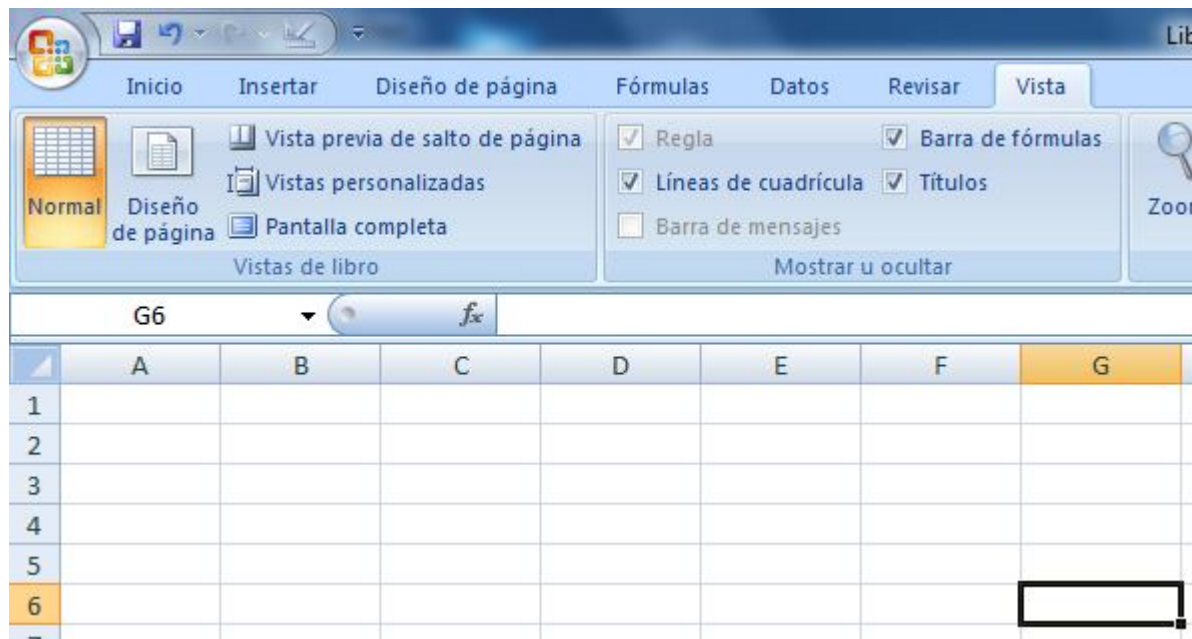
Lib

Inicio Insertar Diseño de página Fórmulas Datos Revisar Vista

Normal
Diseño de página
Vista previa de salto de página
Vistas personalizadas
Pantalla completa
Vistas de libro

Regla
Líneas de cuadrícula
Barra de mensajes
Barra de fórmulas
Títulos
Mostrar u ocultar

Zoo

G6
$f_x$

| | A | B | C | D | E | F | G |
|---|---|---|---|---|---|---|---|
| 1 | | | | | | | |
| 2 | | | | | | | |
| 3 | | | | | | | |
| 4 | | | | | | | |
| 5 | | | | | | | |
| 6 | | | | | | | |